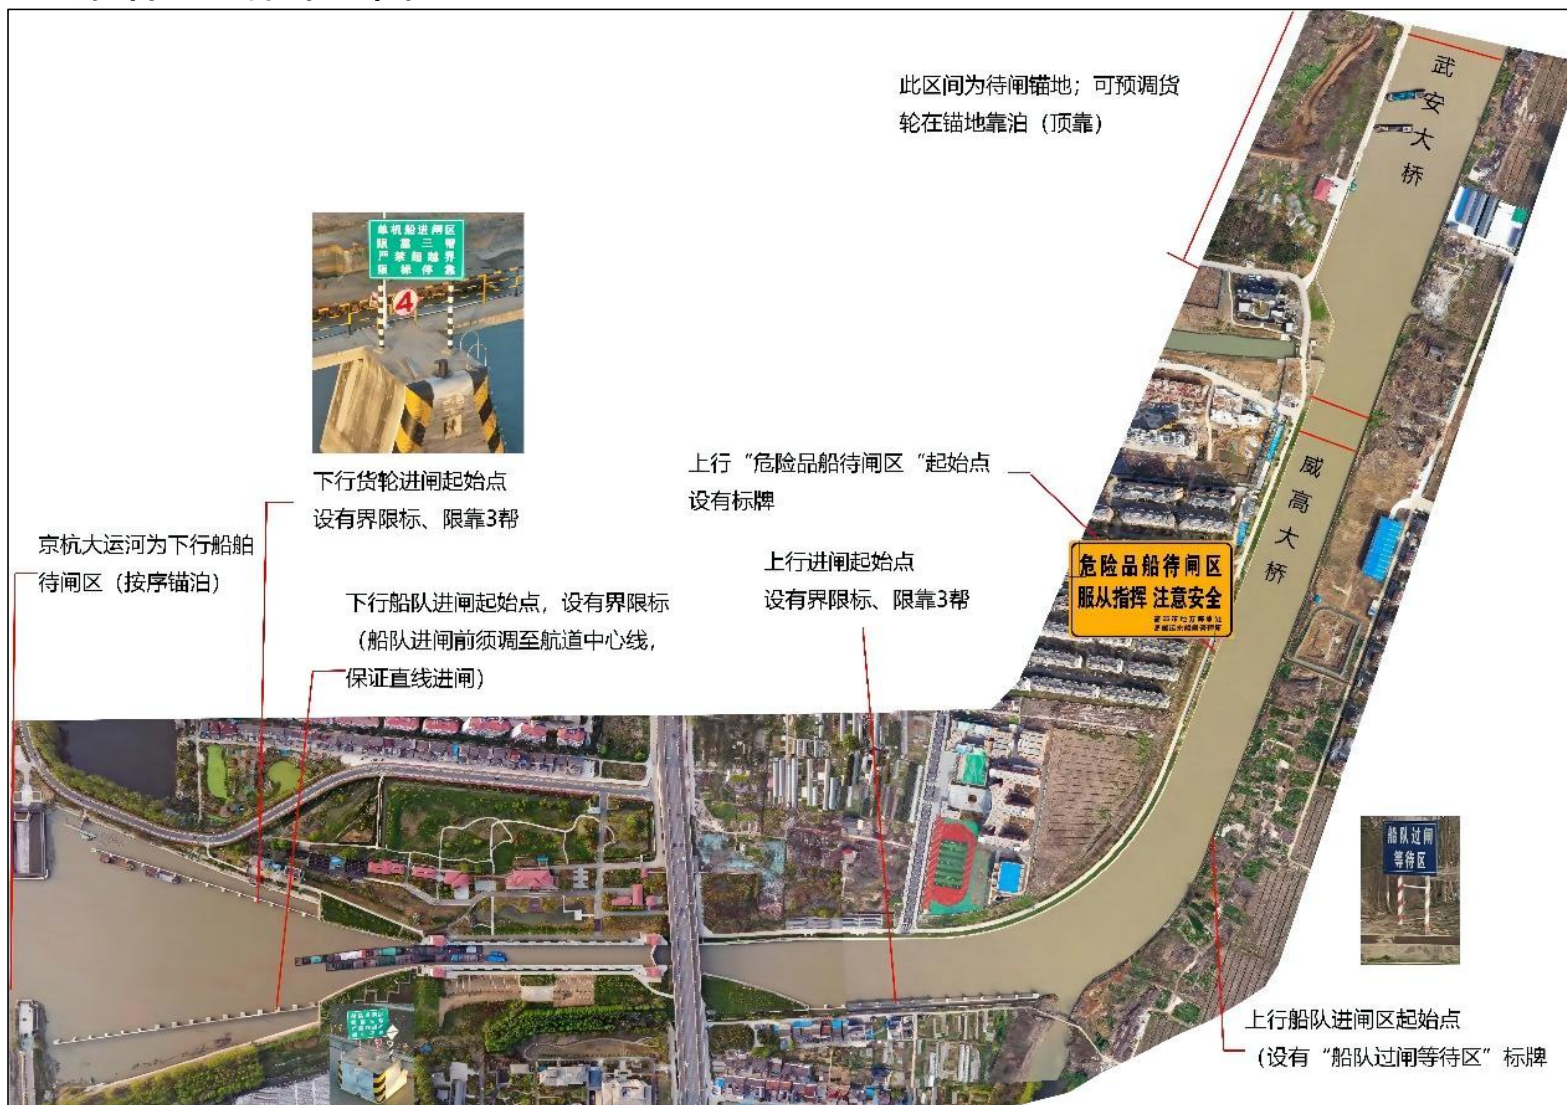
此区间为待闸锚地；可预调货轮在锚地靠泊（顶靠）

武安大桥

单机船进闸区
限靠三帮
严禁超越界
限标停靠

4

下行货轮进闸起始点
设有界限标、限靠3帮

上行“危险品船待闸区“起始点
设有标牌

威高大桥

京杭大运河为下行船舶待闸区（按序锚泊）

下行船队进闸起始点，设有界限标
（船队进闸前须调至航道中心线，
保证直线进闸）

上行进闸起始点
设有界限标、限靠3帮

危险品船待闸区
服从指挥 注意安全

船队过闸
等待区

上行船队进闸区起始点
（设有“船队过闸等待区”标牌